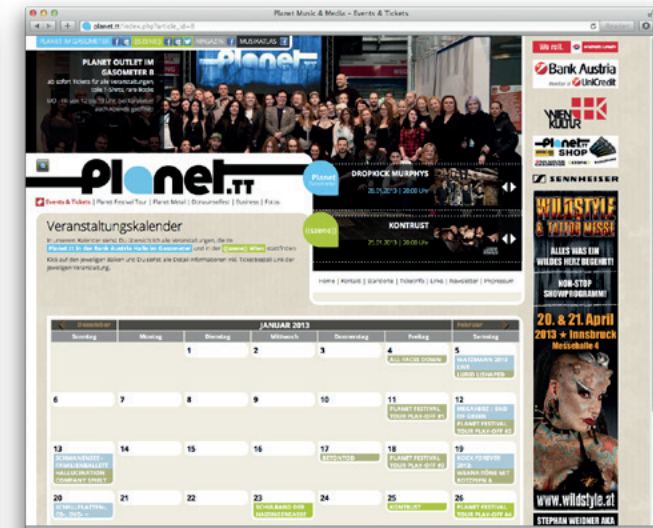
Planet Music & Media – Events & Tickets

planet.tt/index.php?article_id=8

PLANET IM GASOMETER | SZENE WIEN | MAGAZIN | MUSIKATLAS

PLANET OUTLET IM GASOMETER B

ab sofort Tickets für alle Veranstaltungen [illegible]

Planet.TT

Planet Gasometer

DROPKICK MURPHYS

26.01.2013 | 20:00 Uhr

SZENE WIEN

KONTRUST

25.01.2013 | 20:00 Uhr

Home | Kontakt | Standorte | Ticketinfo | Links | Newsletter | Impressum

Events & Tickets | Planet Festival Tour | Planet Metal | Donauinselfest | Business | Fotos

Veranstaltungskalender

In unserem Kalender sehen Sie übersichtlich alle Veranstaltungen, die im Planet.tt in der Bank Austria Halle im Gasometer und in der Szene Wien stattfinden.

Klick auf den jeweiligen Balken und Du siehst alle Detail-Informationen inkl. Ticketkaufs-Link der jeweiligen Veranstaltung.

| Dezember | | JANUAR 2013 | | | | Februar |
|---|---|---|---|---|---|---|
| Sonntag | Montag | Dienstag | Mittwoch | Donnerstag | Freitag | Samstag |
| | | 1 | 2 | 3 | 4 ALL FACES DOWN | 5 WAXMANN 2013 LIVE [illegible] |
| 6 | 7 | 8 | 9 | 10 | 11 PLANET FESTIVAL TOUR PLAY-OFF #1 | 12 MEGAFONE / END OF GREEN PLANET FESTIVAL TOUR PLAY-OFF #2 |
| 13 SCHWANENSEE – FAMILIENBALLETT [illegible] COMPANY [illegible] | 14 | 15 | 16 | 17 BETONTOD | 18 PLANET FESTIVAL TOUR PLAY-OFF #2 | 19 ROCK FOREVER 2013 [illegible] |
| 20 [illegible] | 21 | 22 | 23 SCHLAGABAND DER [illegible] | 24 | 25 KONTRUST | 26 PLANET FESTIVAL TOUR PLAY-OFF #4 |

Bank Austria Member of UniCredit

WIEN KULTUR

Planet SHOP

SENNHEISER

WILDSTYLE & TATTOO MESSE

ALLES WAS EIN WILDES HERZ BEGEHRT!

NON-STOP SHOWPROGRAMM!

20. & 21. April 2013 ★ Innsbruck Messehalle 4

www.wildstyle.at

STEPHAN WEIDNER AKA